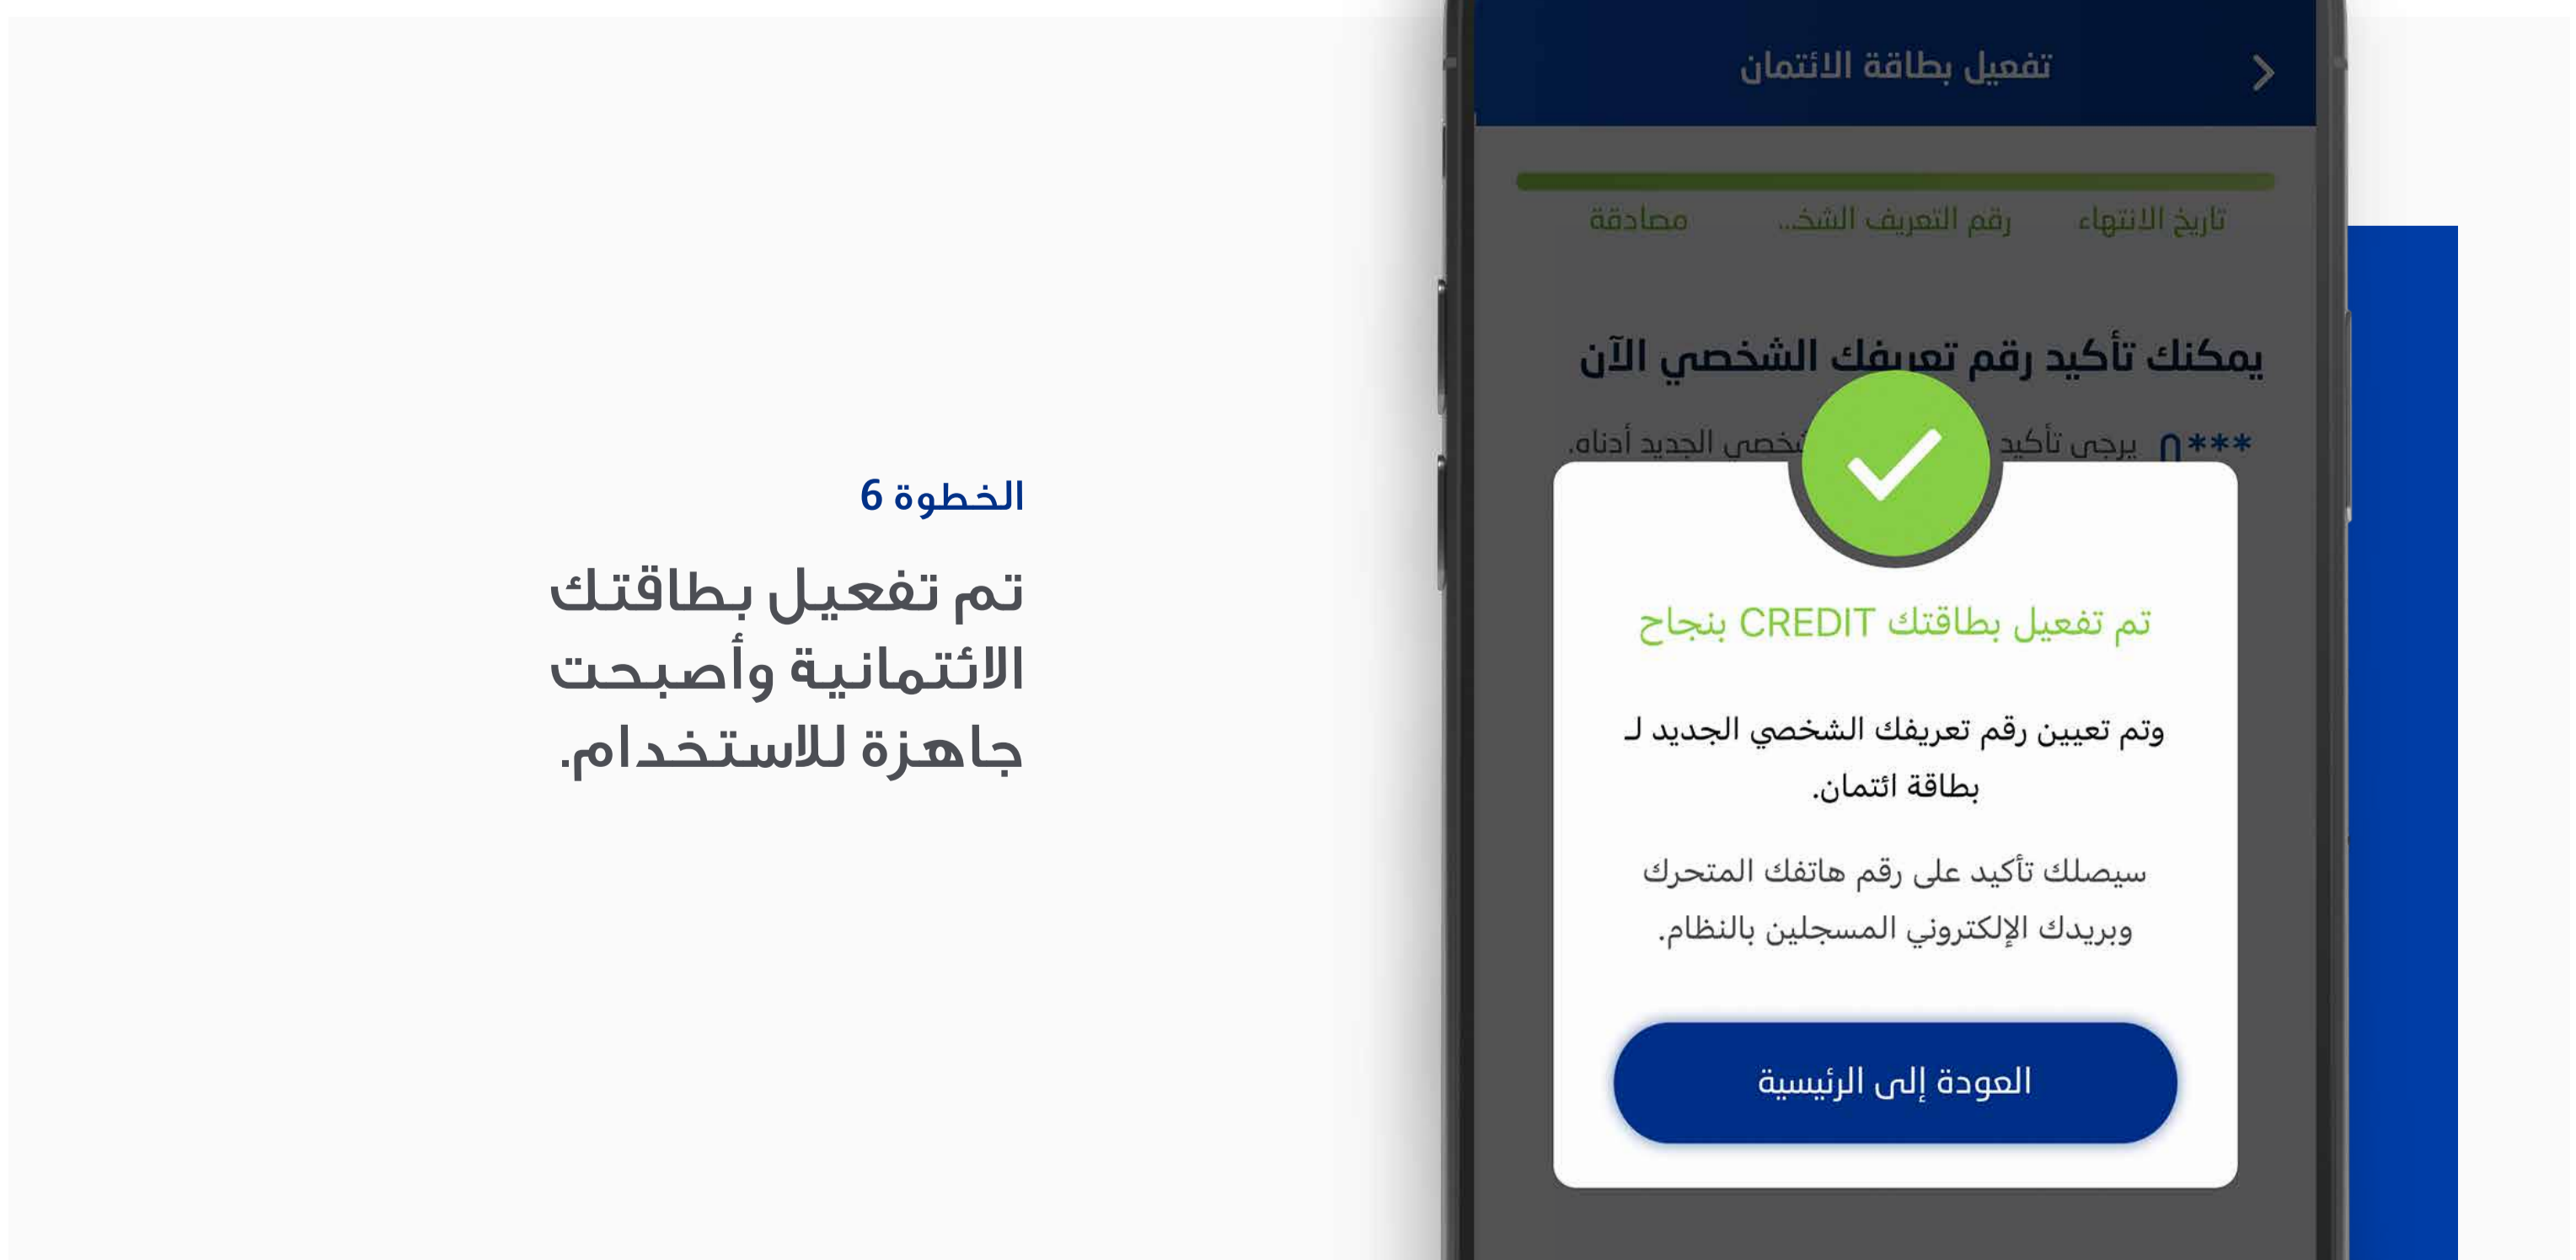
الخطوة 6

تم تفعيل بطاقتك الائتمانية وأصبحت جاهزة للاستخدام.

تفعيل بطاقة الائتمان

تاريخ الانتهاء
رقم التعريف الشخ...
مصادقة

يمكنك تأكيد رقم تعريفك الشخصي الآن

***0 يرجى تأكيد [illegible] الشخصي الجديد أدناه.

تم تفعيل بطاقتك CREDIT بنجاح

وتم تعيين رقم تعريفك الشخصي الجديد لـ بطاقة ائتمان.

سيصلك تأكيد على رقم هاتفك المتحرك وبريدك الإلكتروني المسجلين بالنظام.

العودة إلى الرئيسية